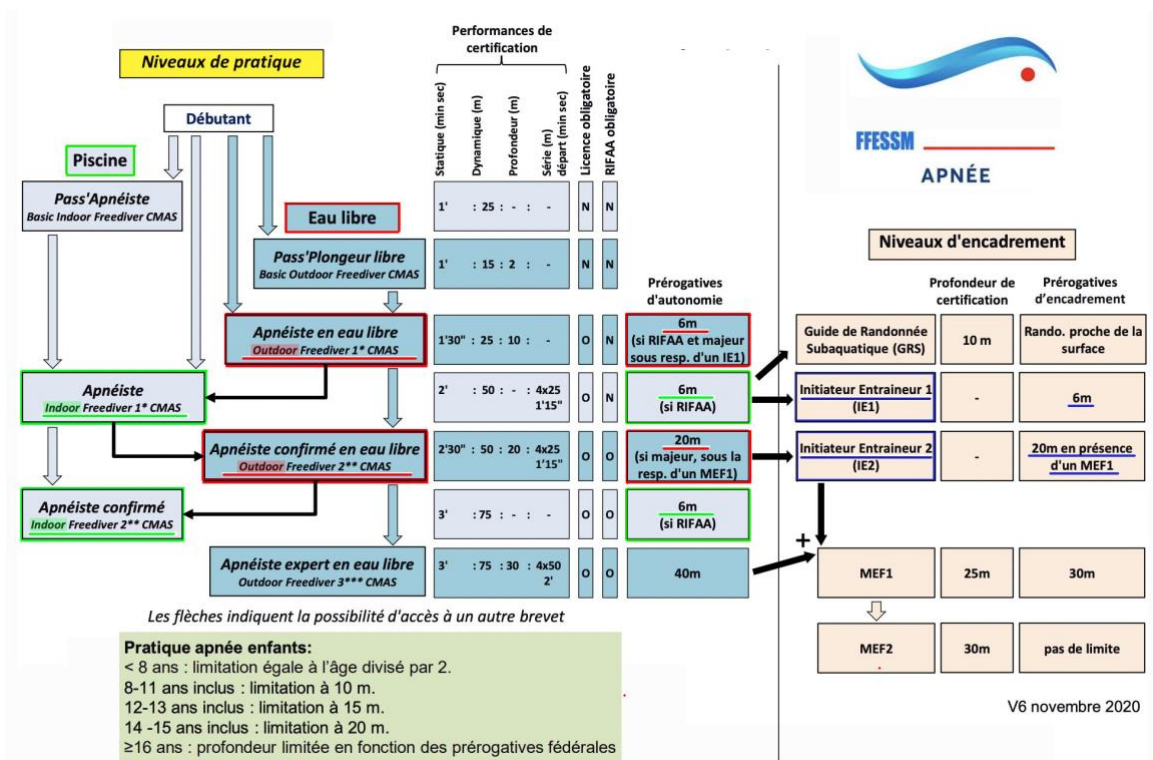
Niveaux de pratique

Performances de certification

Statique (min sec)
Dynamique (m)
Profondeur (m)
Série (m) départ (min sec)
Licence obligatoire
RIFAA obligatoire

Débutant

Piscine

Pass'Apnéiste
Basic Indoor Freediver CMAS

Eau libre

Pass'Plongeur libre
Basic Outdoor Freediver CMAS

Apnéiste en eau libre
Outdoor Freediver 1* CMAS

Apnéiste
Indoor Freediver 1* CMAS

Apnéiste confirmé en eau libre
Outdoor Freediver 2** CMAS

Apnéiste confirmé
Indoor Freediver 2** CMAS

Apnéiste expert en eau libre
Outdoor Freediver 3*** CMAS

| Statique | Dynamique | Profondeur | Série | Licence | RIFAA |
|---|---|---|---|---|---|
| 1' | : 25 | : - | : - | N | N |
| 1' | : 15 | : 2 | : - | N | N |
| 1'30" | : 25 | : 10 | : - | O | N |
| 2' | : 50 | : - | : 4x25 1'15" | O | N |
| 2'30" | : 50 | : 20 | : 4x25 1'15" | O | O |
| 3' | : 75 | : - | : - | O | O |
| 3' | : 75 | : 30 | : 4x50 2' | O | O |

Prérogatives d'autonomie

6m (si RIFAA et majeur sous resp. d'un IE1)
6m (si RIFAA)
20m (si majeur, sous la resp. d'un MEF1)
6m (si RIFAA)
40m

Les flèches indiquent la possibilité d'accès à un autre brevet

Pratique apnée enfants:
< 8 ans : limitation égale à l'âge divisé par 2.
8-11 ans inclus : limitation à 10 m.
12-13 ans inclus : limitation à 15 m.
14 -15 ans inclus : limitation à 20 m.
≥16 ans : profondeur limitée en fonction des prérogatives fédérales

FFESSM
APNÉE

Niveaux d'encadrement

| | Profondeur de certification | Prérogatives d'encadrement |
|---|---|---|
| Guide de Randonnée Subaquatique (GRS) | 10 m | Rando. proche de la surface |
| Initiateur Entraineur 1 (IE1) | - | 6m |
| Initiateur Entraineur 2 (IE2) | - | 20m en présence d'un MEF1 |
| MEF1 | 25m | 30m |
| MEF2 | 30m | pas de limite |

+

V6 novembre 2020